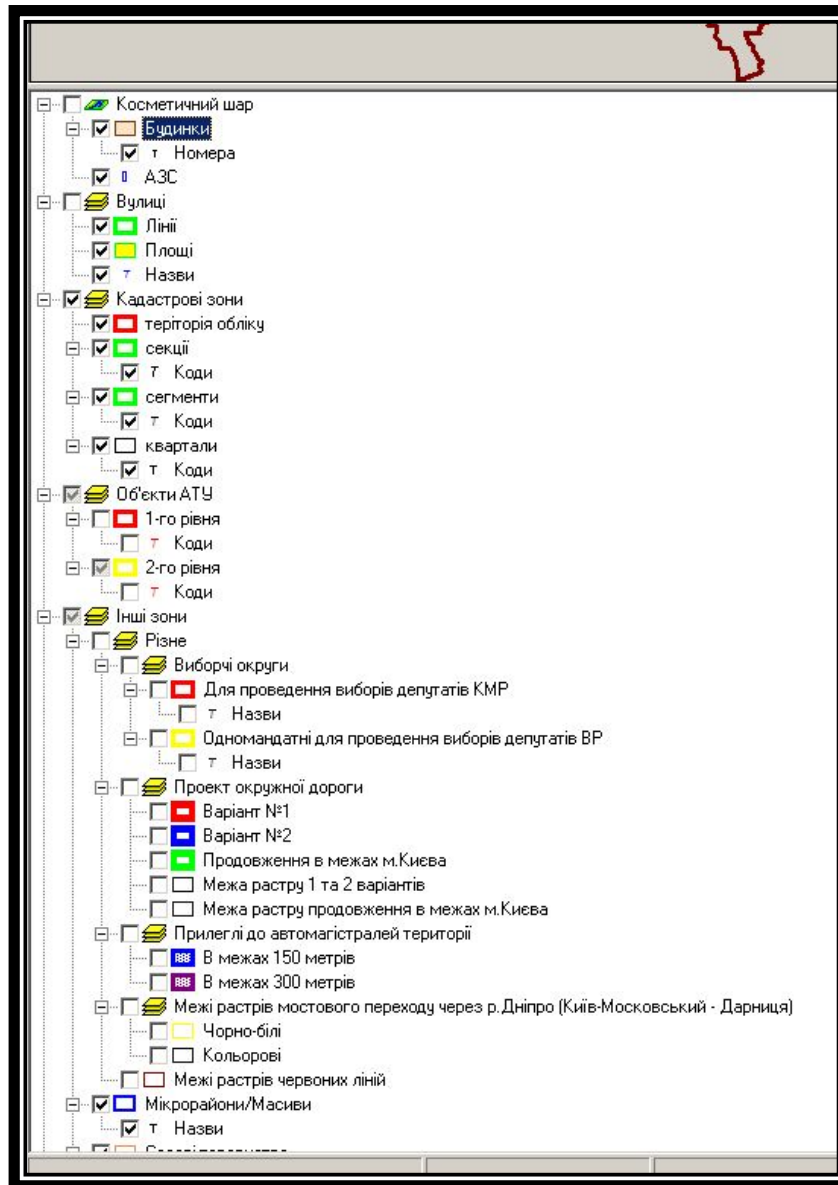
Косметичний шар
Будинки
T Номера
АЗС
Вулиці
Лінії
Площі
T Назви
Кадастрові зони
територія обліку
секції
T Коди
сегменти
T Коди
квартали
T Коди
Об'єкти АТУ
1-го рівня
T Коди
2-го рівня
T Коди
Інші зони
Різне
Виборчі округи
Для проведення виборів депутатів КМР
T Назви
Одномандатні для проведення виборів депутатів ВР
T Назви
Проект окружної дороги
Варіант №1
Варіант №2
Продовження в межах м.Києва
Межа растру 1 та 2 варіантів
Межа растру продовження в межах м.Києва
Прилеглі до автомагістралей території
В межах 150 метрів
В межах 300 метрів
Межі растрів мостового переходу через р.Дніпро (Київ-Московський - Дарниця)
Чорно-білі
Кольорові
Межі растрів червоних ліній
Мікрорайони/Масиви
T Назви
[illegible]